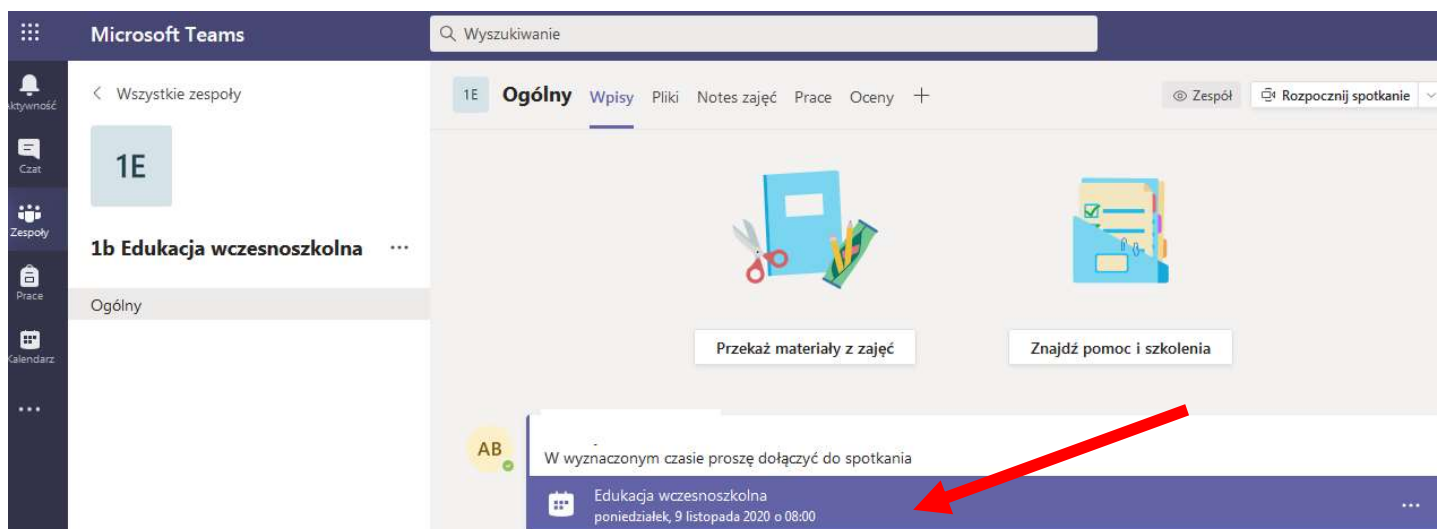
Microsoft Teams

Wyszukiwanie

Aktywność
Czat
Zespoły
Prace
Kalendarz
...

< Wszystkie zespoły

1E

1b Edukacja wczesnoszkolna ...

Ogólny

1E Ogólny Wpisy Pliki Notes zajęć Prace Oceny +

Zespół
Rozpocznij spotkanie

Przekaż materiały z zajęć

Znajdź pomoc i szkolenia

AB

W wyznaczonym czasie proszę dołączyć do spotkania

Edukacja wczesnoszkolna
poniedziałek, 9 listopada 2020 o 08:00

...